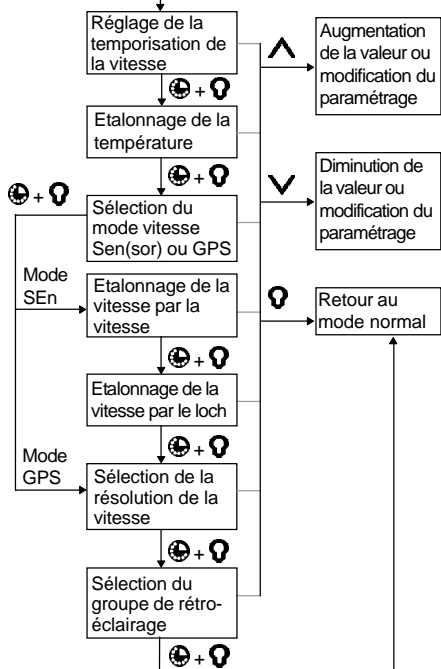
Réglage de la temporisation de la vitesse

+

Etalonnage de la température

+

+

Sélection du mode vitesse Sen(sor) ou GPS

Mode SEn

Etalonnage de la vitesse par la vitesse

+

Etalonnage de la vitesse par le loch

+

Mode GPS

Sélection de la résolution de la vitesse

+

Sélection du groupe de rétro-éclairage

+

Augmentation de la valeur ou modification du paramétrage

Diminution de la valeur ou modification du paramétrage

Retour au mode normal